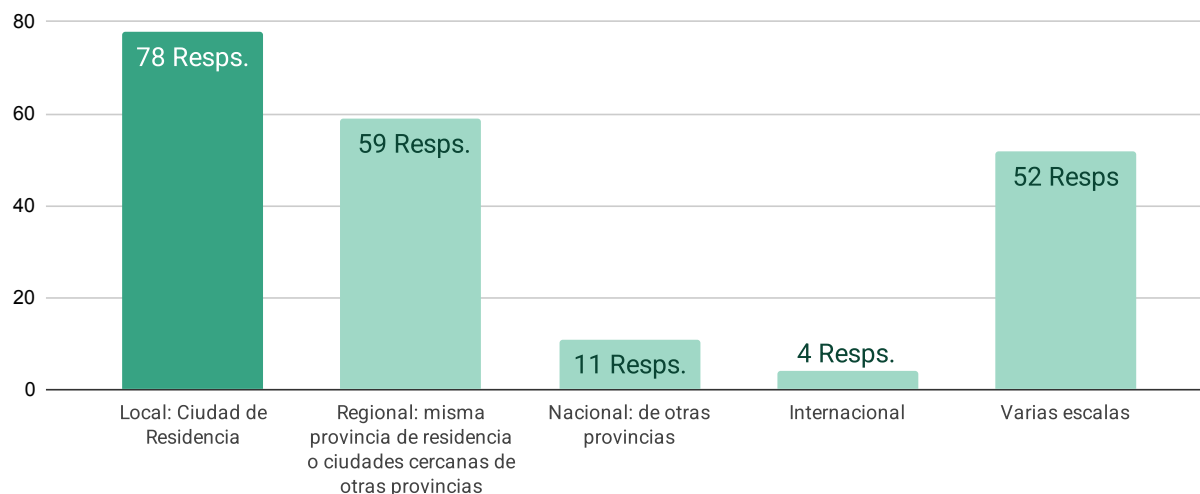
80
60
40
20
0

78 Resps.
59 Resps.
11 Resps.
4 Resps.
52 Resps

Local: Ciudad de Residencia
Regional: misma provincia de residencia o ciudades cercanas de otras provincias
Nacional: de otras provincias
Internacional
Varias escalas